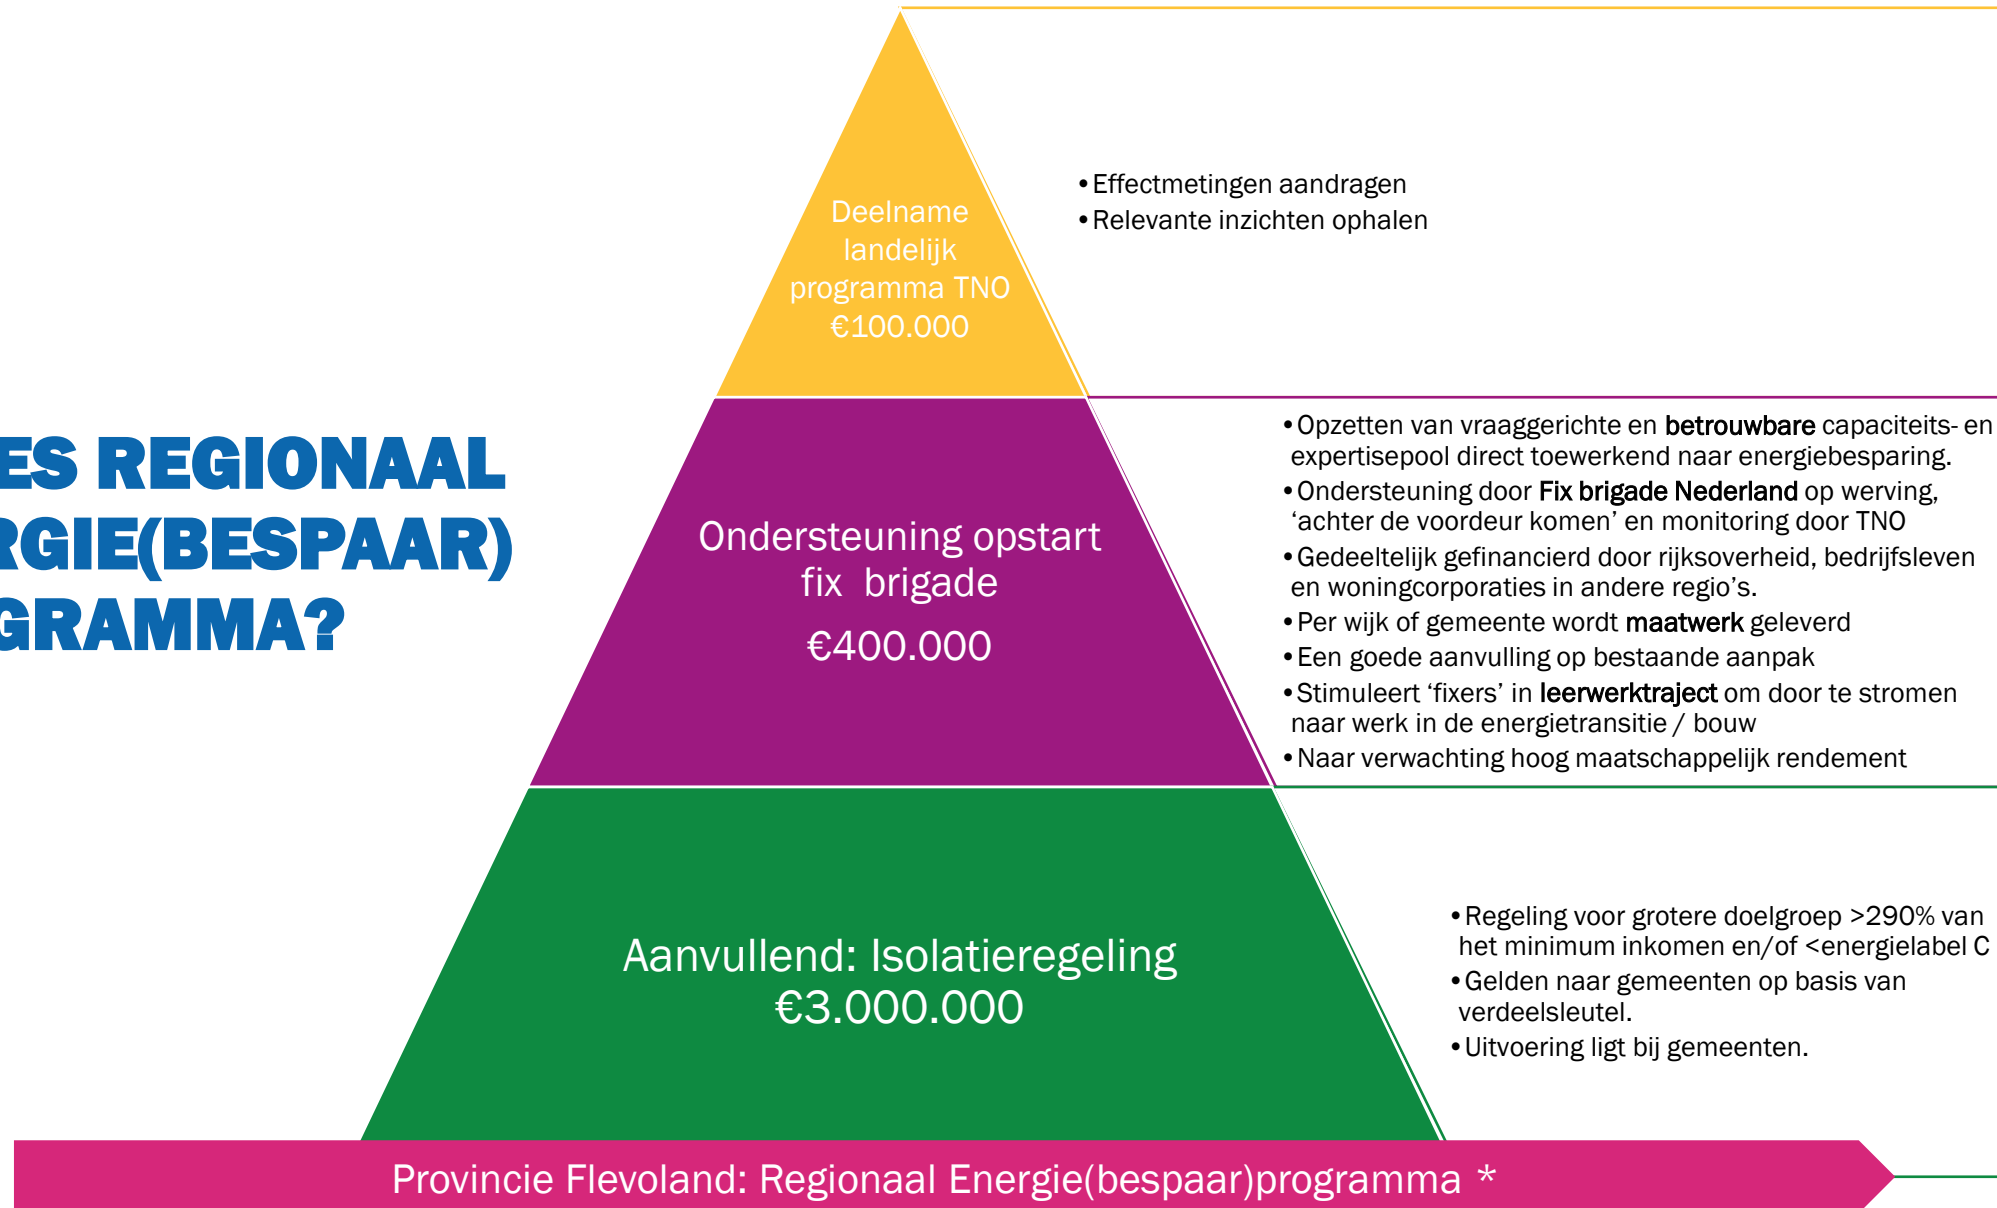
ES REGIONAAL
RGIE(BESPAAR)
GRAMMA?

Deelname landelijk programma TNO €100.000

• Effectmetingen aandragen
• Relevante inzichten ophalen

Ondersteuning opstart fix brigade
€400.000

• Opzetten van vraaggerichte en betrouwbare capaciteits- en expertisepool direct toewerkend naar energiebesparing.
• Ondersteuning door Fix brigade Nederland op werving, ‘achter de voordeur komen’ en monitoring door TNO
• Gedeeltelijk gefinancierd door rijksoverheid, bedrijfsleven en woningcorporaties in andere regio’s.
• Per wijk of gemeente wordt maatwerk geleverd
• Een goede aanvulling op bestaande aanpak
• Stimuleert ‘fixers’ in leerwerktraject om door te stromen naar werk in de energietransitie / bouw
• Naar verwachting hoog maatschappelijk rendement

Aanvullend: Isolatieregeling
€3.000.000

• Regeling voor grotere doelgroep >290% van het minimum inkomen en/of <energielabel C
• Gelden naar gemeenten op basis van verdeelsleutel.
• Uitvoering ligt bij gemeenten.

Provincie Flevoland: Regionaal Energie(bespaar)programma *